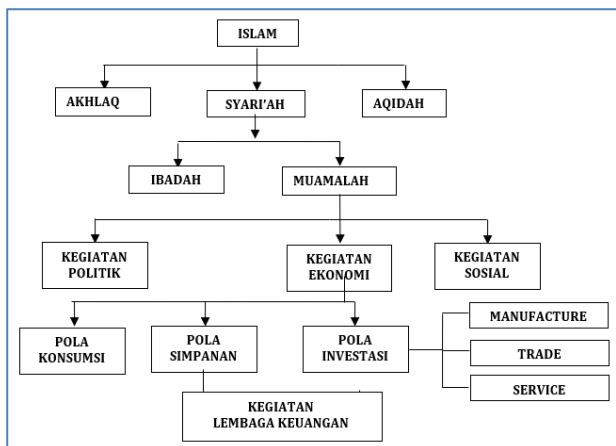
ISLAM

AKHLAQ

SYARI'AH

AQIDAH

IBADAH

MUAMALAH

KEGIATAN POLITIK

KEGIATAN EKONOMI

KEGIATAN SOSIAL

POLA KONSUMSI

POLA SIMPANAN

POLA INVESTASI

MANUFACTURE

TRADE

SERVICE

KEGIATAN LEMBAGA KEUANGAN